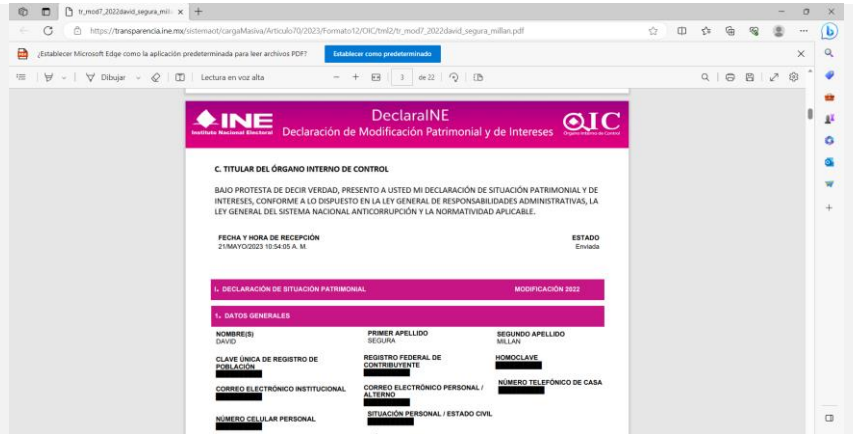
tr_mod7_2022david_segura_mill× +

https://transparencia.ine.mx/sistemaot/cargaMasiva/Articulo70/2023/Formato12/OIC/tml2/tr_mod7_2022david_segura_millan.pdf

¿Establecer Microsoft Edge como la aplicación predeterminada para leer archivos PDF? Establecer como predeterminado

Dibujar Lectura en voz alta − + 3 de 22

INE Instituto Nacional Electoral DeclaraINE Declaración de Modificación Patrimonial y de Intereses OIC Órgano Interno de Control

C. TITULAR DEL ÓRGANO INTERNO DE CONTROL

BAJO PROTESTA DE DECIR VERDAD, PRESENTO A USTED MI DECLARACIÓN DE SITUACIÓN PATRIMONIAL Y DE INTERESES, CONFORME A LO DISPUESTO EN LA LEY GENERAL DE RESPONSABILIDADES ADMINISTRATIVAS, LA LEY GENERAL DEL SISTEMA NACIONAL ANTICORRUPCIÓN Y LA NORMATIVIDAD APLICABLE.

FECHA Y HORA DE RECEPCIÓN
21/MAYO/2023 10:54:05 A. M.

ESTADO
Enviada

I. DECLARACIÓN DE SITUACIÓN PATRIMONIAL MODIFICACIÓN 2022

1. DATOS GENERALES

NOMBRE(S)
DAVID

PRIMER APELLIDO
SEGURA

SEGUNDO APELLIDO
MILLAN

CLAVE ÚNICA DE REGISTRO DE POBLACIÓN

REGISTRO FEDERAL DE CONTRIBUYENTE

HOMOCLAVE

CORREO ELECTRÓNICO INSTITUCIONAL

CORREO ELECTRÓNICO PERSONAL / ALTERNO

NÚMERO TELEFÓNICO DE CASA

NÚMERO CELULAR PERSONAL

SITUACIÓN PERSONAL / ESTADO CIVIL